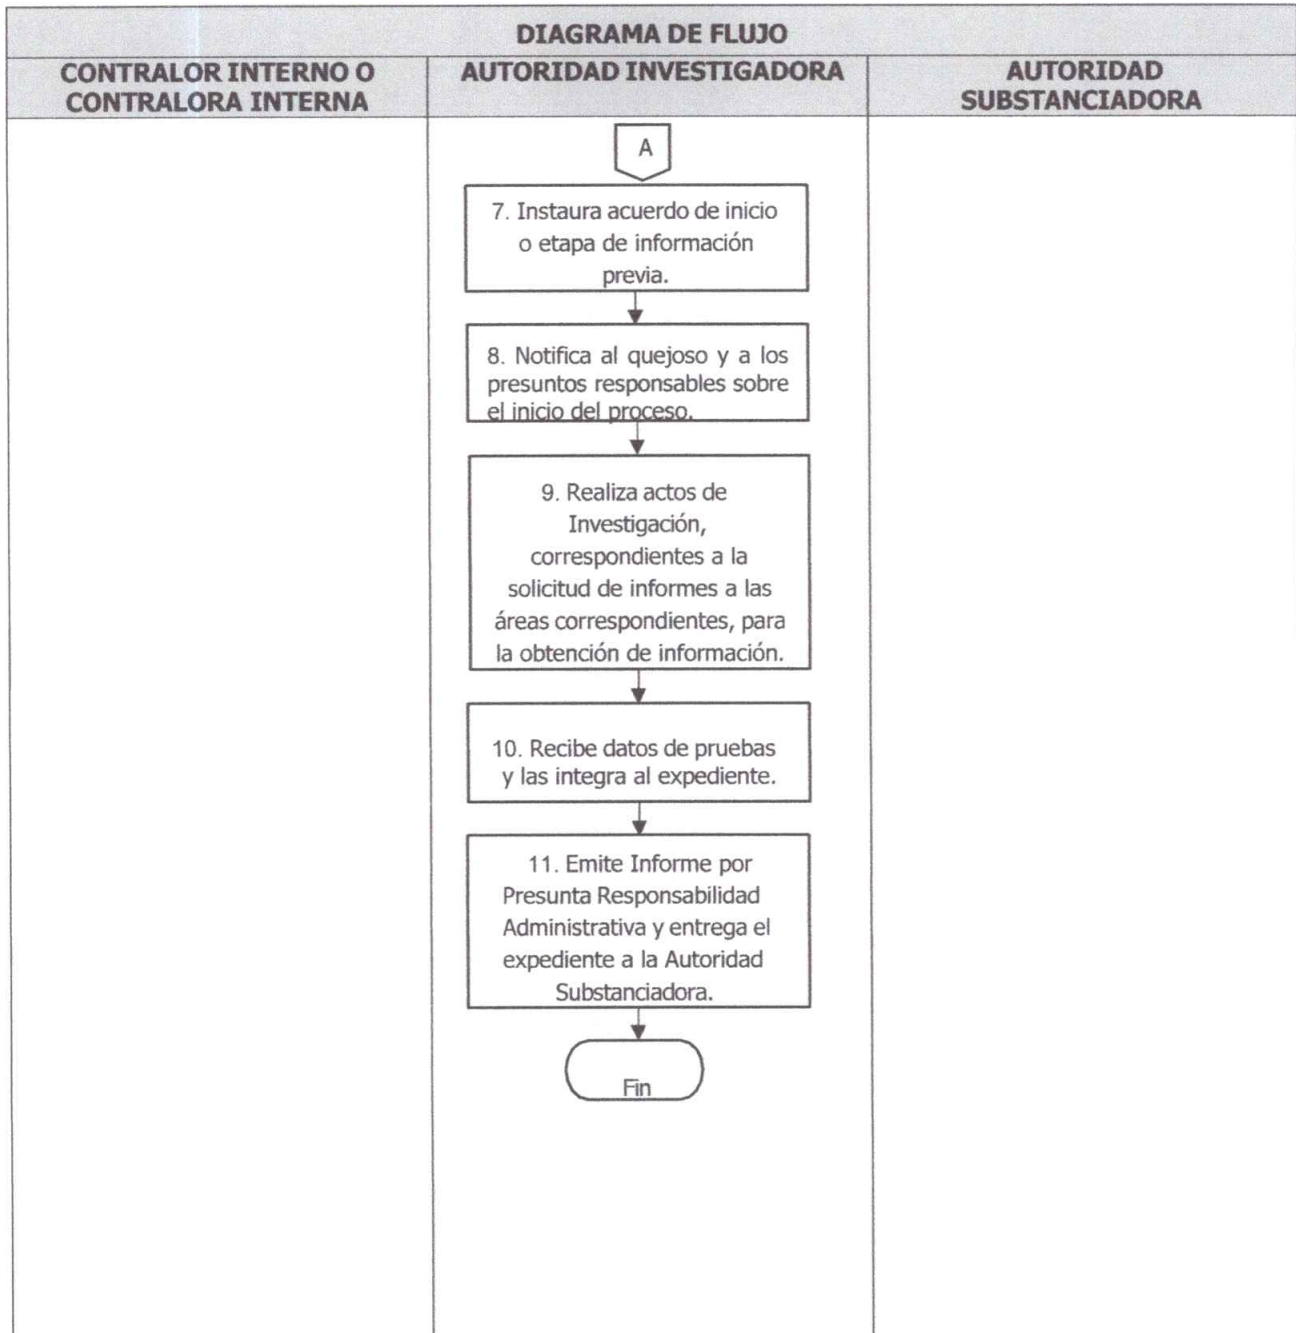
DIAGRAMA DE FLUJO

| CONTRALOR INTERNO O CONTRALORA INTERNA | AUTORIDAD INVESTIGADORA | AUTORIDAD SUBSTANCIADORA |
|---|---|---|

A

7. Instaura acuerdo de inicio o etapa de información previa.

8. Notifica al quejoso y a los presuntos responsables sobre el inicio del proceso.

9. Realiza actos de Investigación, correspondientes a la solicitud de informes a las áreas correspondientes, para la obtención de información.

10. Recibe datos de pruebas y las integra al expediente.

11. Emite Informe por Presunta Responsabilidad Administrativa y entrega el expediente a la Autoridad Substanciadora.

Fin